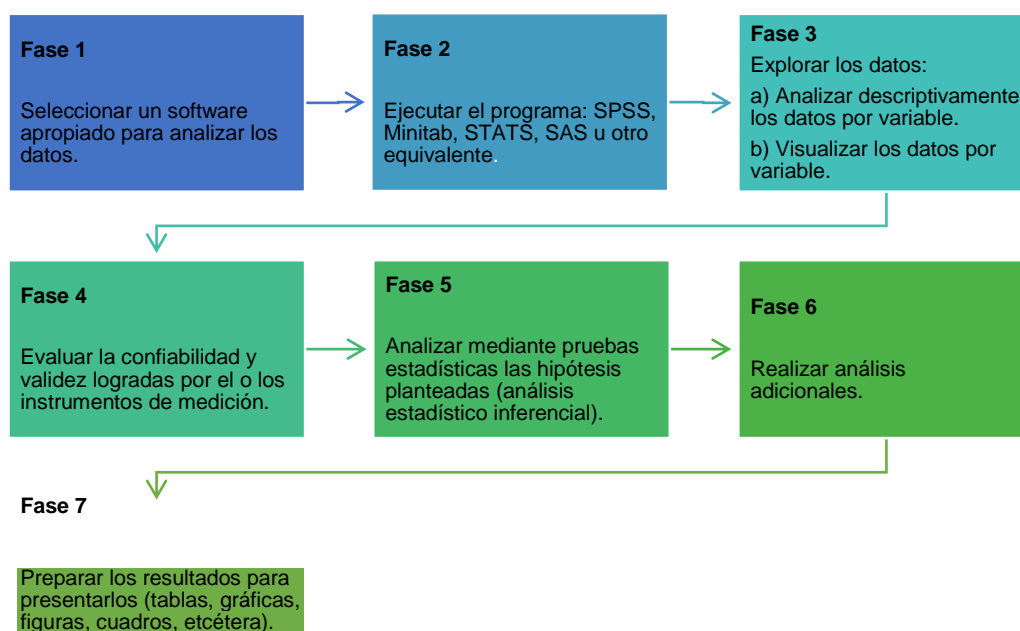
Fase 1

Seleccionar un software apropiado para analizar los datos.

Fase 2

Ejecutar el programa: SPSS, Minitab, STATS, SAS u otro equivalente.

Fase 3

Explorar los datos:

a) Analizar descriptivamente los datos por variable.

b) Visualizar los datos por variable.

Fase 4

Evaluar la confiabilidad y validez logradas por el o los instrumentos de medición.

Fase 5

Analizar mediante pruebas estadísticas las hipótesis planteadas (análisis estadístico inferencial).

Fase 6

Realizar análisis adicionales.

Fase 7

Preparar los resultados para presentarlos (tablas, gráficas, figuras, cuadros, etcétera).